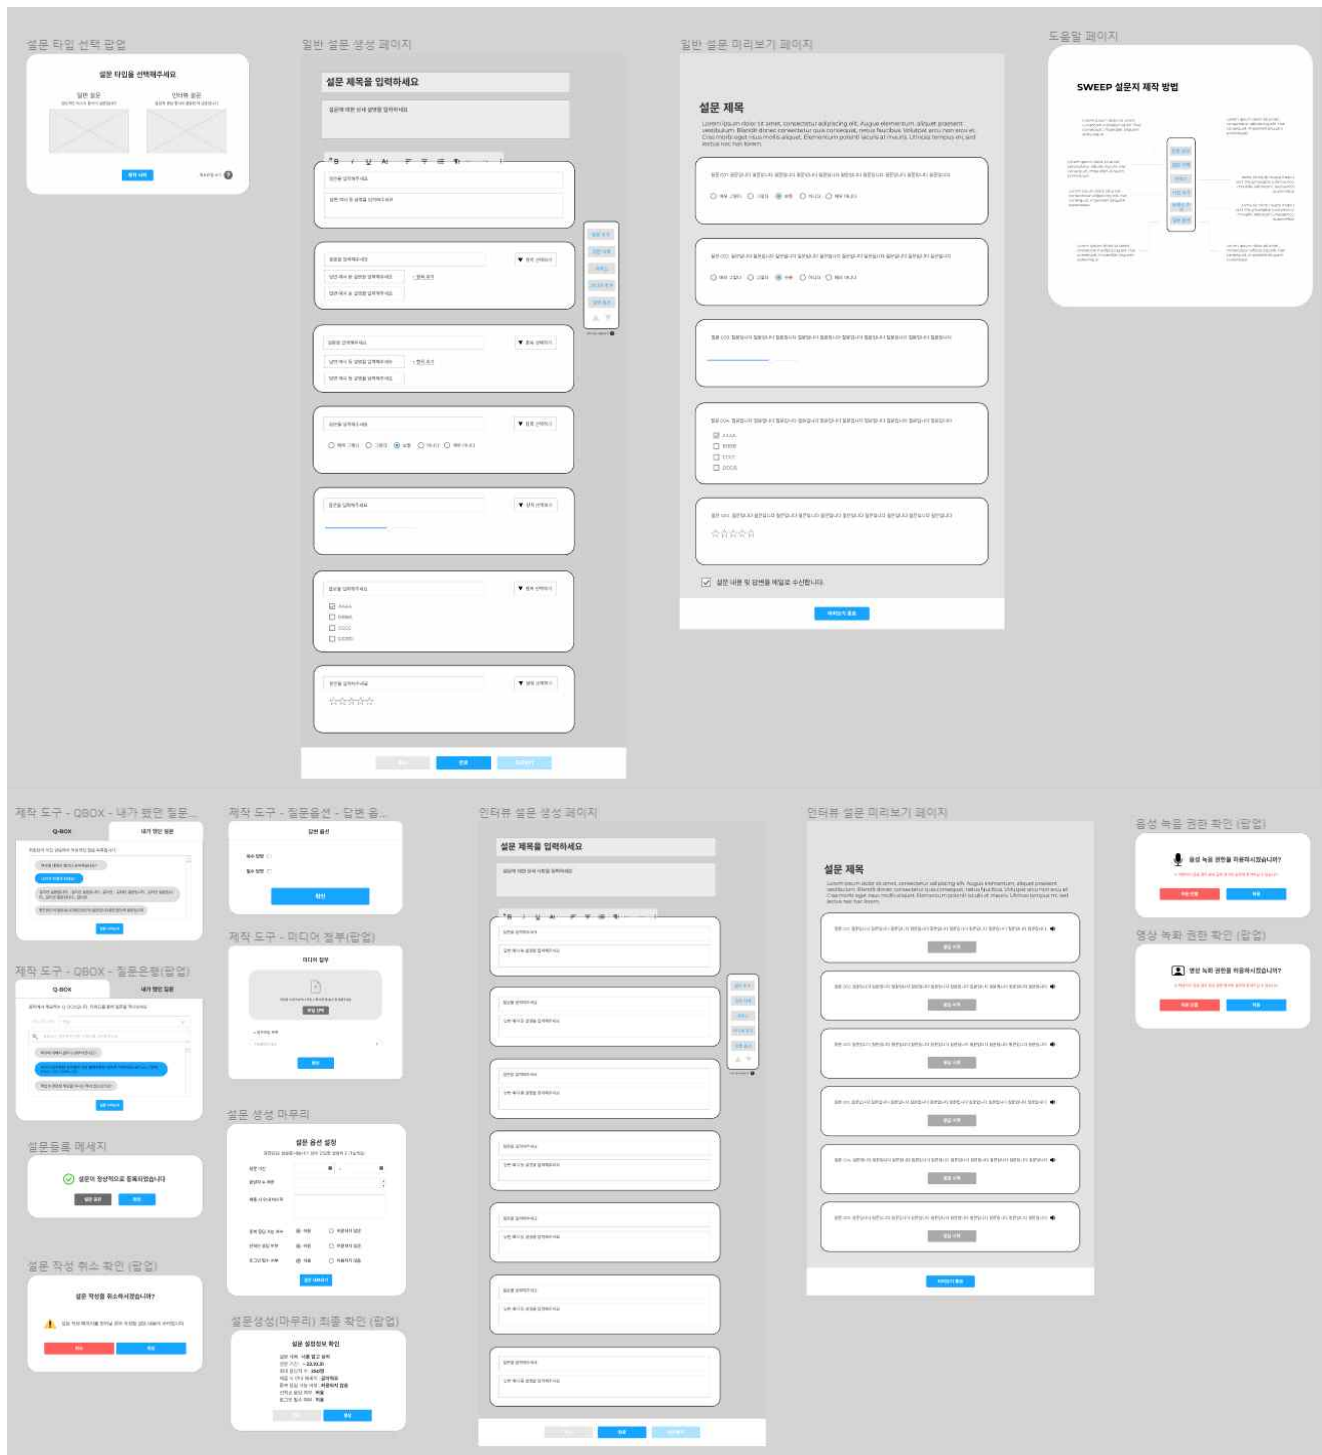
설문 타입 선택 팝업

설문 타입을 선택해주세요

일반 설문

인터뷰 설문

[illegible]

일반 설문 생성 페이지

설문 제목을 입력하세요

설문에 대한 상세 설명을 입력하세요

일반 설문 미리보기 페이지

설문 제목

Lorem ipsum dolor sit amet, consectetur adipiscing elit. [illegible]

설문 내용 및 답변을 메일로 수신합니다.

도움말 페이지

SWEEP 설문지 제작 방법

제작 도구 - QBOX - 내가 했던 질문

Q-BOX

내가 했던 질문

제작 도구 - 질문옵션 - 답변 옵...

답변 옵션

확인

제작 도구 - QBOX - 질문은행(팝업)

제작 도구 - 미디어 첨부(팝업)

미디어 첨부

설문등록 메세지

설문이 정상적으로 등록되었습니다

설문 생성 마무리

설문 옵션 설정

설문 작성 취소 확인 (팝업)

설문 작성을 취소하시겠습니까?

설문생성(마무리) 최종 확인 (팝업)

설문 설정정보 확인

인터뷰 설문 생성 페이지

설문 제목을 입력하세요

인터뷰 설문 미리보기 페이지

설문 제목

음성 녹음 권한 확인 (팝업)

음성 녹음 권한을 허용하시겠습니까?

영상 녹화 권한 확인 (팝업)

영상 녹화 권한을 허용하시겠습니까?